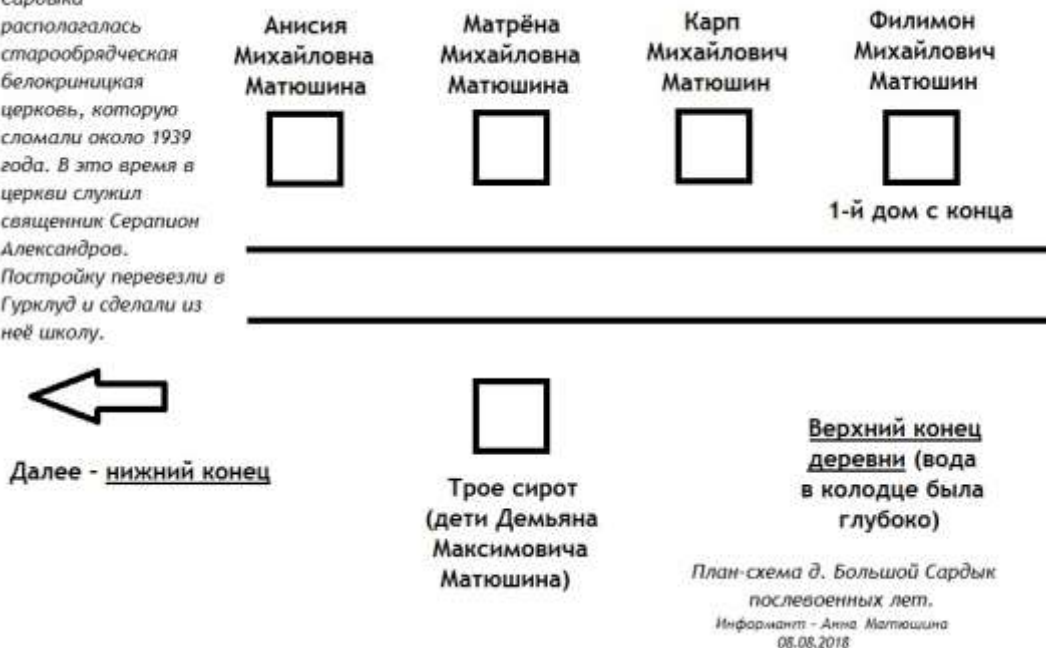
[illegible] располагалась старообрядческая белокриницкая церковь, которую сломали около 1939 года. В это время в церкви служил священник Серапион Александров. Постройку перевезли в Гурклуд и сделали из неё школу.

Анисия Михайловна Матюшина

Матрёна Михайловна Матюшина

Карп Михайлович Матюшин

Филимон Михайлович Матюшин

1-й дом с конца

Далее - нижний конец

Трое сирот (дети Демьяна Максимовича Матюшина)

Верхний конец деревни (вода в колодце была глубоко)

План-схема д. Большой Сардык послевоенных лет.
Информант - Анна Матюшина
08.08.2018